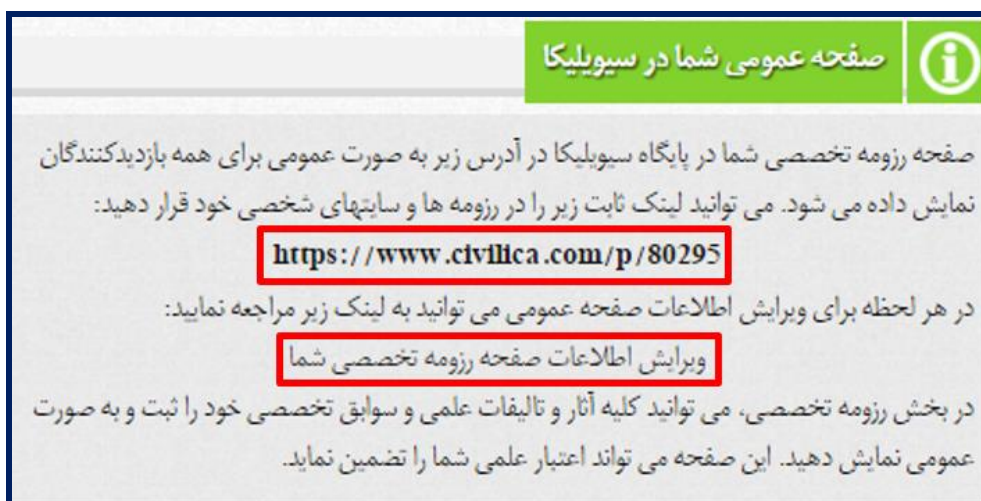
صفحه عمومی شما در سیویلیکا

صفحه رزومه تخصصی شما در پایگاه سیویلیکا در آدرس زیر به صورت عمومی برای همه بازدیدکنندگان نمایش داده می شود. می توانید لینک ثابت زیر را در رزومه ها و سایتهای شخصی خود قرار دهید:

https://www.civilica.com/p/80295

در هر لحظه برای ویرایش اطلاعات صفحه عمومی می توانید به لینک زیر مراجعه نمایید:

ویرایش اطلاعات صفحه رزومه تخصصی شما

در بخش رزومه تخصصی، می توانید کلیه آثار و تالیفات علمی و سوابق تخصصی خود را ثبت و به صورت عمومی نمایش دهید. این صفحه می تواند اعتبار علمی شما را تضمین نماید.